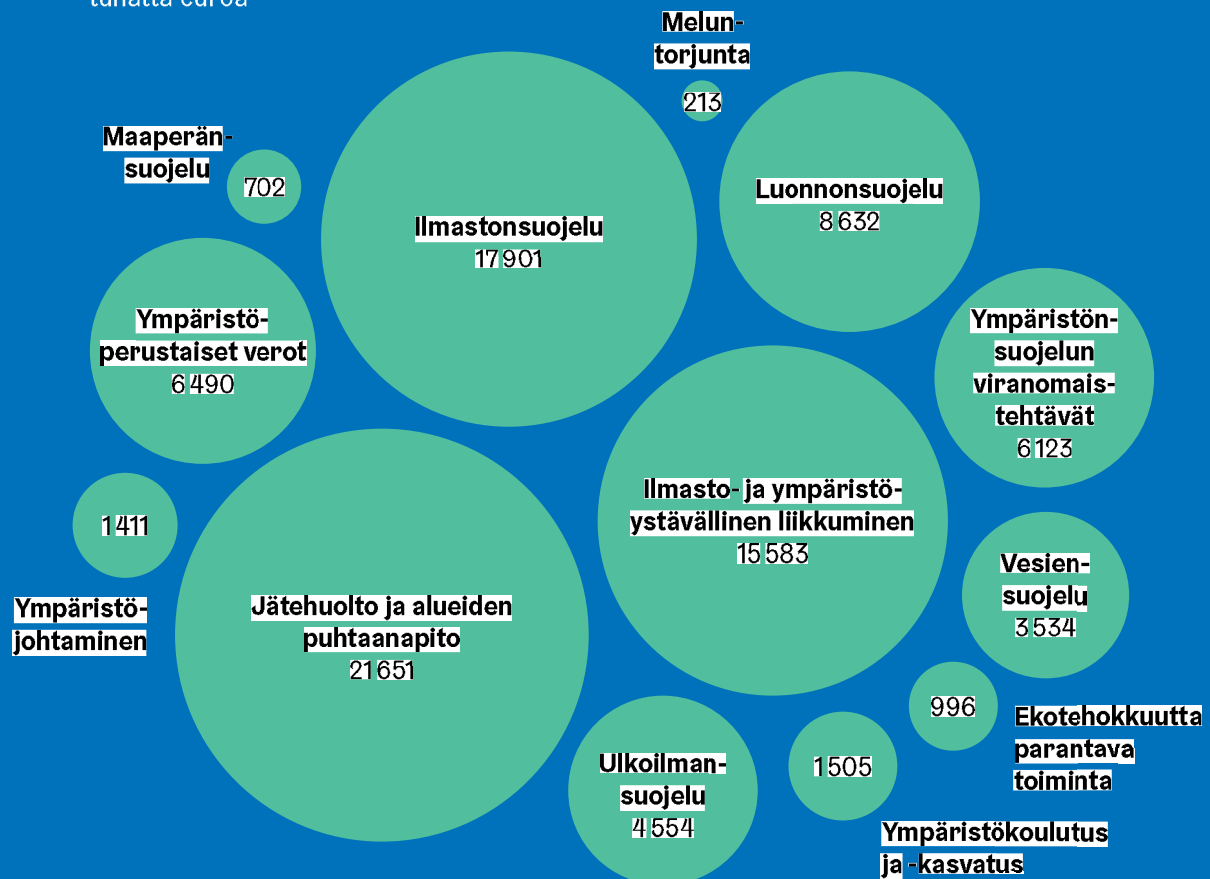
tuhatta euroa

Melun-torjunta
213

Maaperän-suojelu
702

Ilmastonsuojelu
17 901

Luonnonsuojelu
8 632

Ympäristö-perustaiset verot
6 490

Ympäristön-suojelun viranomais-tehtävät
6 123

1 411

Ympäristö-johtaminen

Ilmasto- ja ympäristö-ystävällinen liikkuminen
15 583

Jätehuolto ja alueiden puhtaanapito
21 651

Vesien-suojelu
3 534

996

Ekotehokkuutta parantava toiminta

Ulkoilman-suojelu
4 554

1 505

Ympäristökoulutus ja -kasvatus